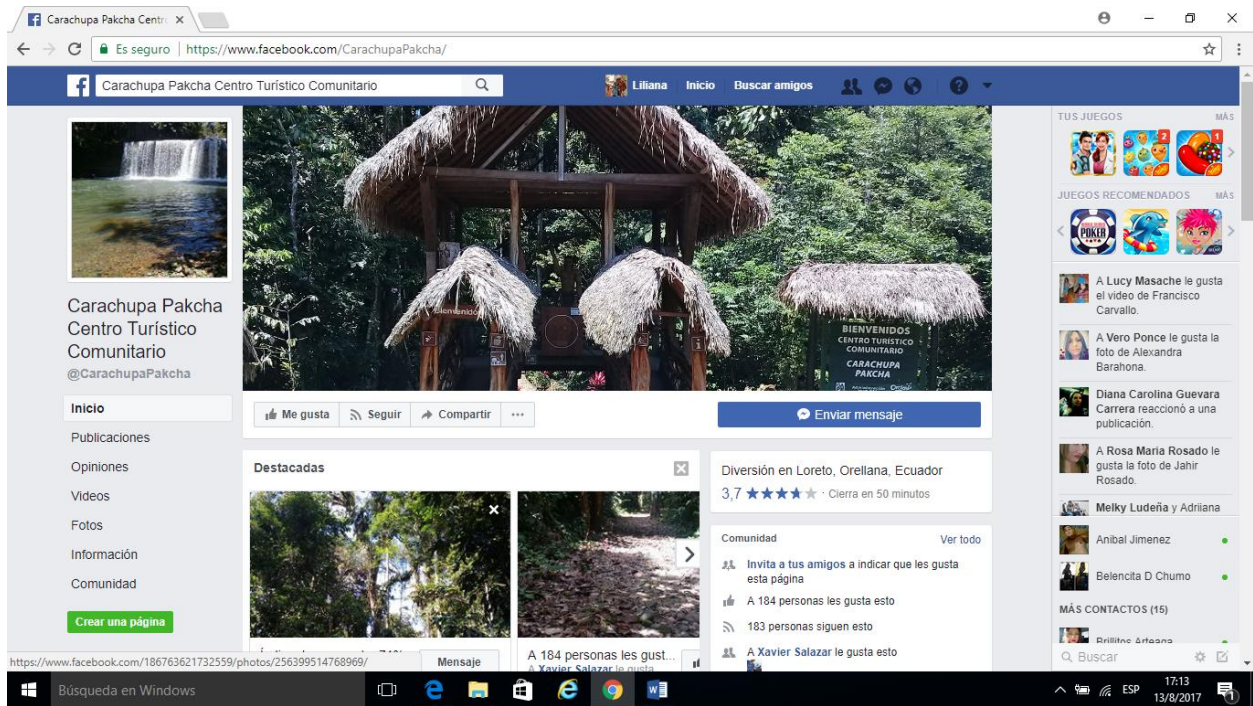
Carachupa Pakcha Centr ×

Es seguro | https://www.facebook.com/CarachupaPakcha/

Carachupa Pakcha Centro Turístico Comunitario

Liliana Inicio Buscar amigos

TUS JUEGOS MÁS

JUEGOS RECOMENDADOS MÁS

BIENVENIDOS CENTRO TURISTICO COMUNITARIO CARACHUPA PAKCHA

Carachupa Pakcha Centro Turístico Comunitario
@CarachupaPakcha

Inicio
Publicaciones
Opiniones
Videos
Fotos
Información
Comunidad

Crear una página

Me gusta Seguir Compartir ···

Enviar mensaje

Destacadas

Diversión en Loreto, Orellana, Ecuador
3,7 ★★★★ · Cierra en 50 minutos

Comunidad Ver todo

Invita a tus amigos a indicar que les gusta esta página
A 184 personas les gusta esto
183 personas siguen esto
A Xavier Salazar le gusta esto

A 184 personas les gust...
A Xavier Salazar le gusta

https://www.facebook.com/186763621732559/photos/256399514768969/

Mensaje

A Lucy Masache le gusta el video de Francisco Carvallo.

A Vero Ponce le gusta la foto de Alexandra Barahona.

Diana Carolina Guevara Carrera reaccionó a una publicación.

A Rosa Maria Rosado le gusta la foto de Jahir Rosado.

Melky Ludeña y Adriiana

Anibal Jimenez

Belencita D Chumo

MÁS CONTACTOS (15)

Brillitos Arteaga

Buscar

Búsqueda en Windows

ESP 17:13 13/8/2017